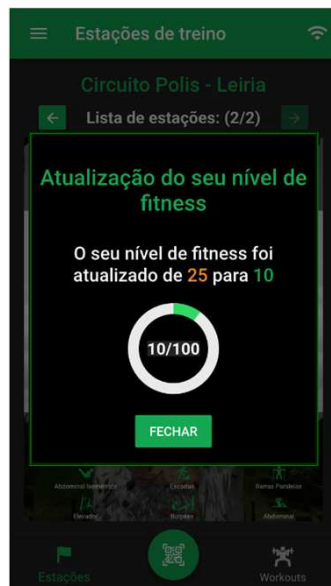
Estações de treino

Circuito Polis - Leiria

Lista de estações: (2/2)

Atualização do seu nível de fitness

O seu nível de fitness foi atualizado de 25 para 10

10/100

FECHAR

Abdominal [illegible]
Escadas
Barras Paralelas
Elevados
Burpees
Abdominal

Estações
Workouts